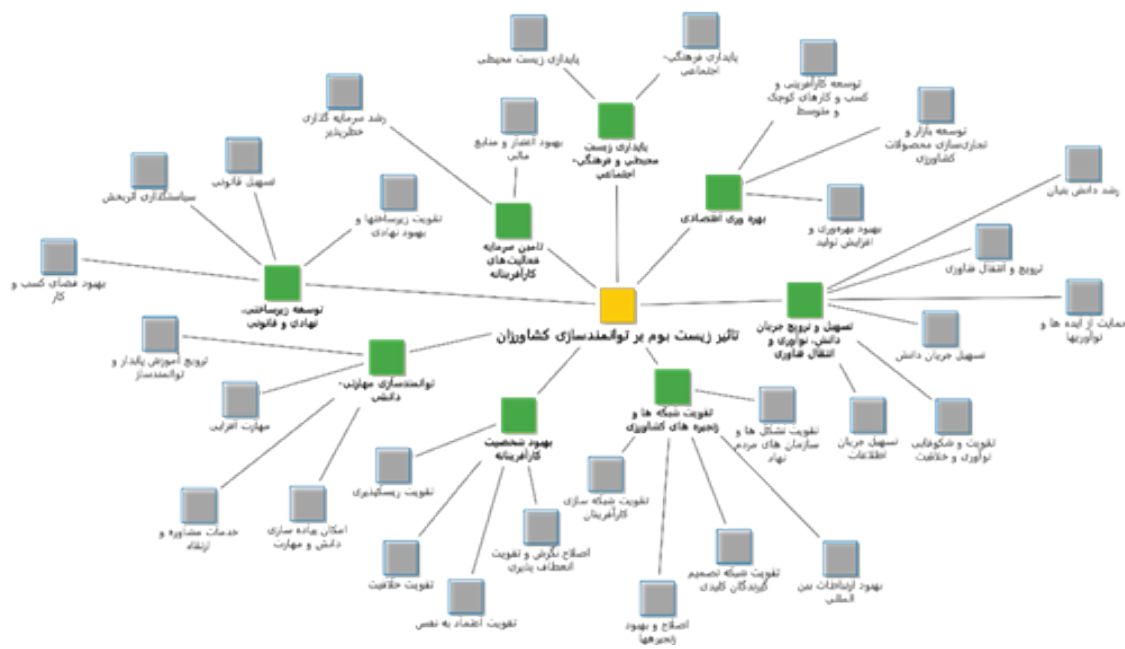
پایداری زیست محیطی

پایداری فرهنگی-اجتماعی

توسعه کارآفرینی و کسب و کارهای کوچک و متوسط

بهبود اعتبار و منابع مالی

پایداری زیست محیطی و فرهنگی-اجتماعی

رشد سرمایه گذاری خطرپذیر

توسعه بازار و تجاری‌سازی محصولات کشاورزی

سیاستگذاری اثربخش

تسهیل قانونی

بهره وری اقتصادی

رشد دانش بنیان

تقویت زیرساختها و بهبود نهادی

تامین سرمایه فعالیت‌های کارآفرینانه

بهبود بهره‌وری و افزایش تولید

ترویج و انتقال فناوری

بهبود فضای کسب و کار

توسعه زیرساختی، نهادی و قانونی

حمایت از ایده ها و نوآوریها

تاثیر زیست بوم بر توانمندسازی کشاورزان

تسهیل و ترویج جریان دانش، نوآوری و انتقال فناوری

ترویج آموزش پایدار و توانمندساز

توانمندسازی مهارتی-دانشی

تسهیل جریان دانش

مهارت افزایی

تقویت شبکه ها و زنجیره های کشاورزی

تقویت تشکل ها و سازمان های مردم نهاد

تسهیل جریان اطلاعات

تقویت و شکوفایی نوآوری و خلاقیت

بهبود شخصیت کارآفرینانه

خدمات مشاوره و ارتقاء

امکان پیاده سازی دانش و مهارت

تقویت ریسک‌پذیری

تقویت شبکه سازی کارآفرینان

اصلاح نگرش و تقویت انعطاف پذیری

تقویت شبکه تصمیم گیرندگان کلیدی

بهبود ارتباطات بین المللی

تقویت خلاقیت

تقویت اعتماد به نفس

اصلاح و بهبود زنجیرهها